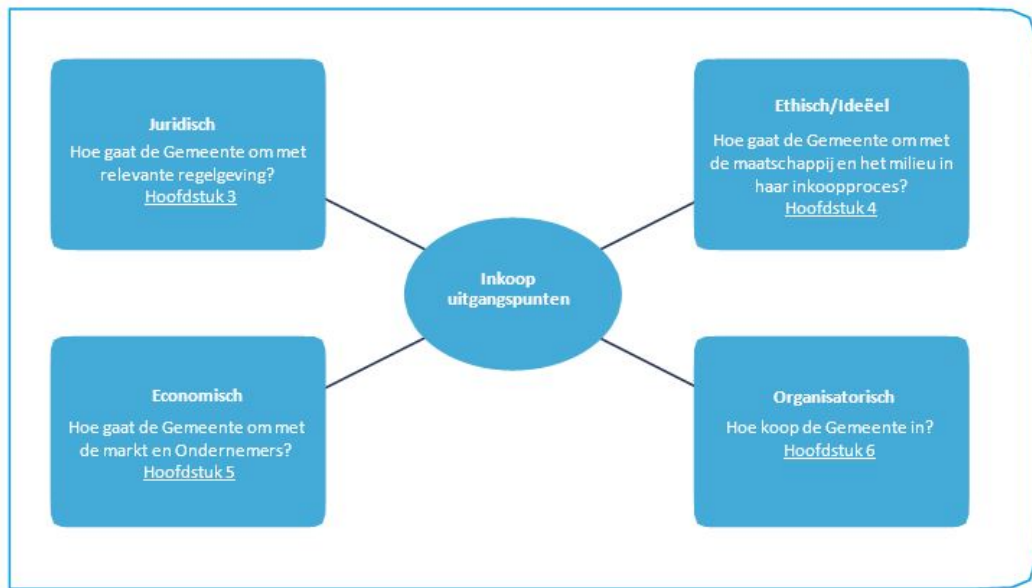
Juridisch
Hoe gaat de Gemeente om met relevante regelgeving?
Hoofdstuk 3

Ethisch/Ideëel
Hoe gaat de Gemeente om met de maatschappij en het milieu in haar inkoopproces?
Hoofdstuk 4

Inkoop uitgangspunten

Economisch
Hoe gaat de Gemeente om met de markt en Ondernemers?
Hoofdstuk 5

Organisatorisch
Hoe koop de Gemeente in?
Hoofdstuk 6